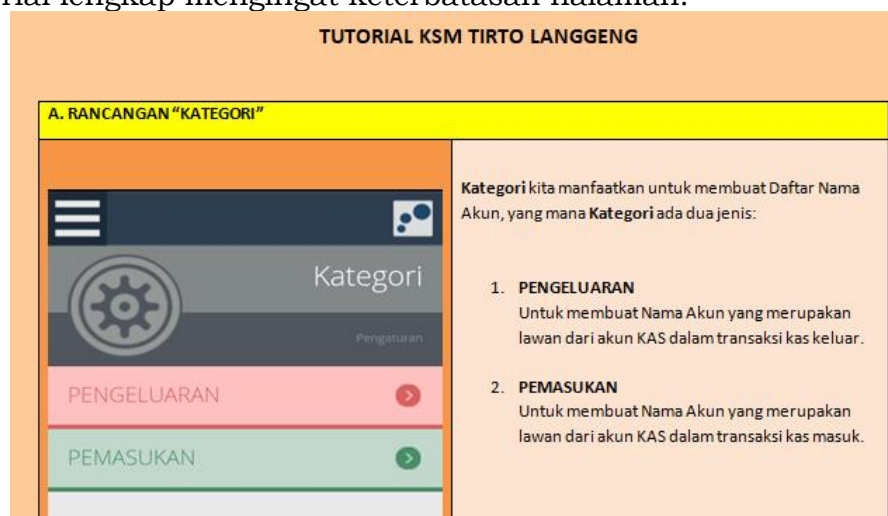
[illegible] lengkap mengingat keterbatasan halaman.

TUTORIAL KSM TIRTO LANGGENG

A. RANCANGAN "KATEGORI"

Kategori

Pengaturan

PENGELUARAN

PEMASUKAN

Kategori kita manfaatkan untuk membuat Daftar Nama Akun, yang mana Kategori ada dua jenis:

1. PENGELUARAN
Untuk membuat Nama Akun yang merupakan lawan dari akun KAS dalam transaksi kas keluar.

2. PEMASUKAN
Untuk membuat Nama Akun yang merupakan lawan dari akun KAS dalam transaksi kas masuk.